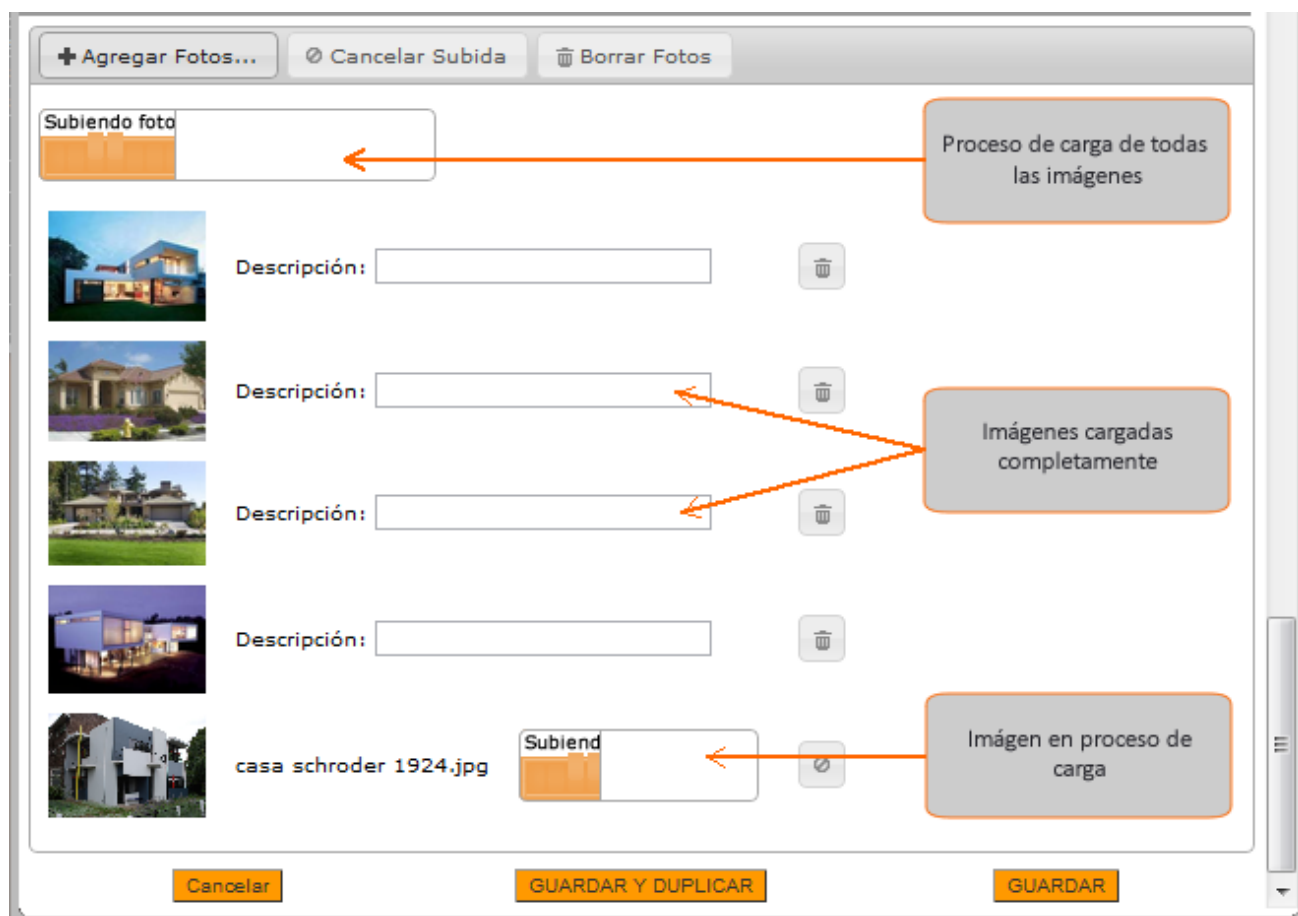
Agregar Fotos... Cancelar Subida Borrar Fotos

Subiendo foto

Proceso de carga de todas las imágenes

Descripción:

Descripción:

Imágenes cargadas completamente

Descripción:

Descripción:

casa schroder 1924.jpg

Subiend

Imágen en proceso de carga

Cancelar GUARDAR Y DUPLICAR GUARDAR